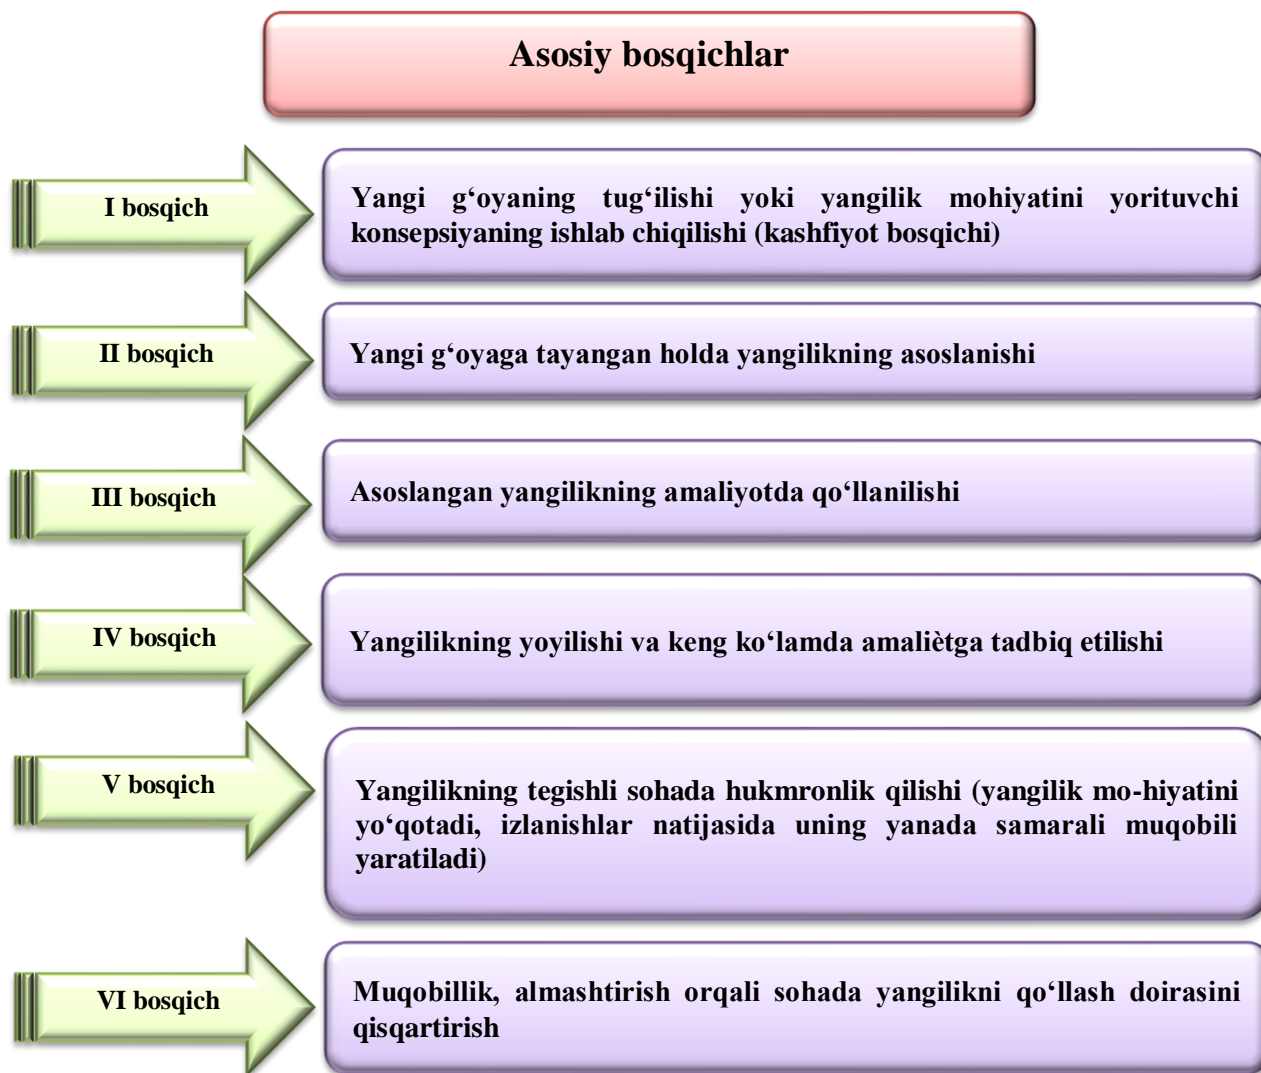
Asosiy bosqichlar

I bosqich

Yangi g‘oyaning tug‘ilishi yoki yangilik mohiyatini yorituvchi konsepsiyaning ishlab chiqilishi (kashfiyot bosqichi)

II bosqich

Yangi g‘oyaga tayangan holda yangilikning asoslanishi

III bosqich

Asoslangan yangilikning amaliyotda qo‘llanilishi

IV bosqich

Yangilikning yoyilishi va keng ko‘lamda amaliètga tadbiq etilishi

V bosqich

Yangilikning tegishli sohada hukmronlik qilishi (yangilik mo-hiyatini yo‘qotadi, izlanishlar natijasida uning yanada samarali muqobili yaratiladi)

VI bosqich

Muqobillik, almashtirish orqali sohada yangilikni qo‘llash doirasini qisqartirish